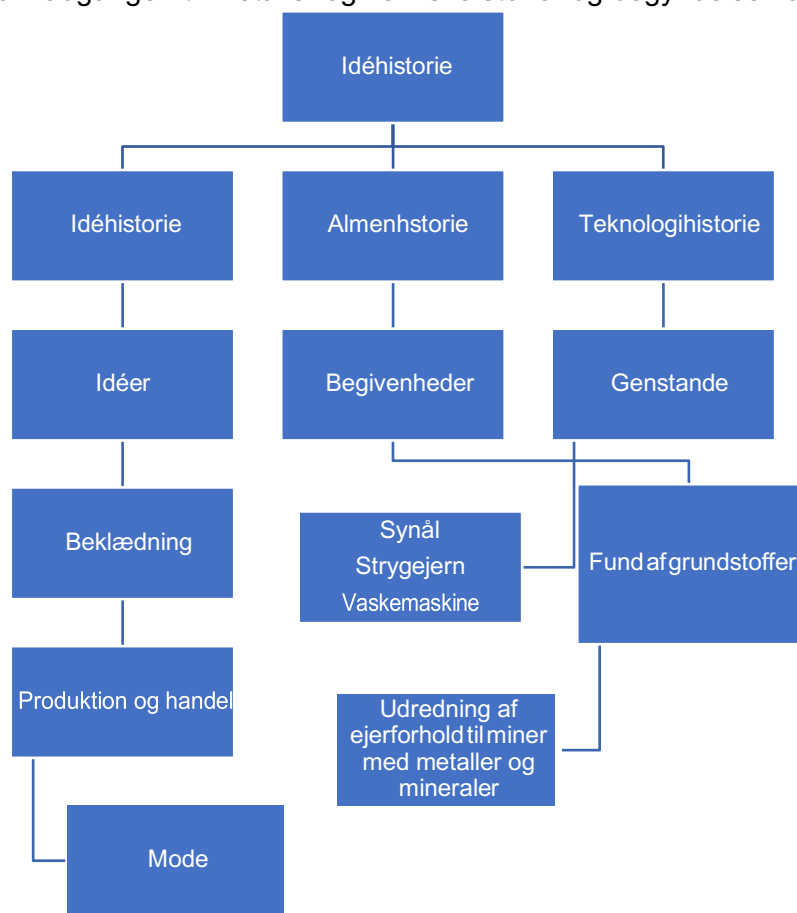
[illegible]

Idéhistorie

Idéhistorie

Almenhistorie

Teknologihistorie

Idéer

Begivenheder

Genstande

Beklædning

Synål
Strygejern
Vaskemaskine

Fund af grundstoffer

Produktion og handel

Udredning af ejerforhold til miner med metaller og mineraler

Mode